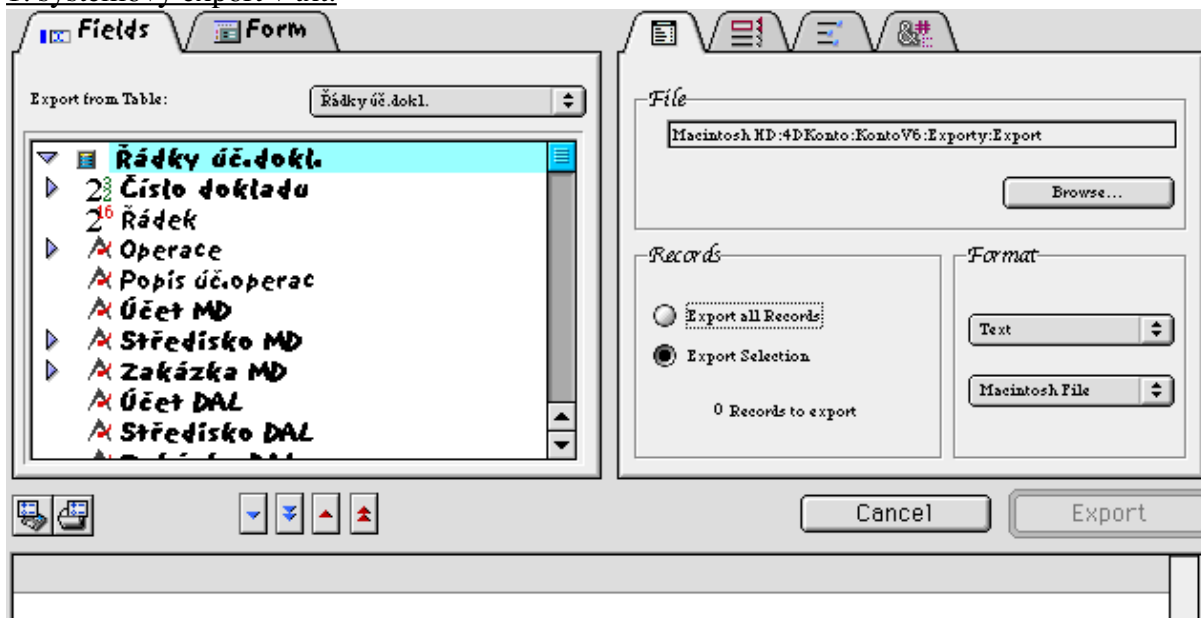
Fields
Form

Export from Table:
Řádky úč.dokl.

Řádky úč.dokl.
Číslo dokladu
Řádek
Operace
Popis úč.operac
Účet MD
Středisko MD
Zakázka MD
Účet DAL
Středisko DAL

File
Macintosh HD:4DKonto:KontoV6:Exporty:Export
Browse...

Records
Export all Records
Export Selection
0 Records to export

Format
Text
Macintosh File

Cancel
Export